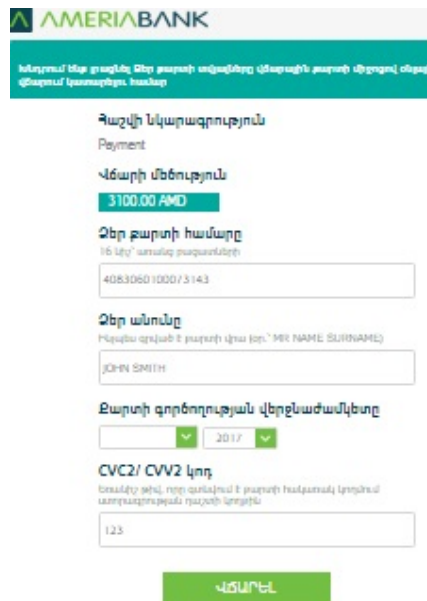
AMERIABANK

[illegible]

Հաշվի նկարագրություն

Payment

Վճարի մեծություն

3100.00 AMD

Ձեր քարտի համարը

16 նիշ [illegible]

4083060100073143

Ձեր անունը

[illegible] (օր.՝ MR NAME SURNAME)

JOHN SMITH

Քարտի գործողության վերջնաժամկետը

2017

CVC2/ CVV2 կոդ

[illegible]

123

ՎՃԱՐԵԼ